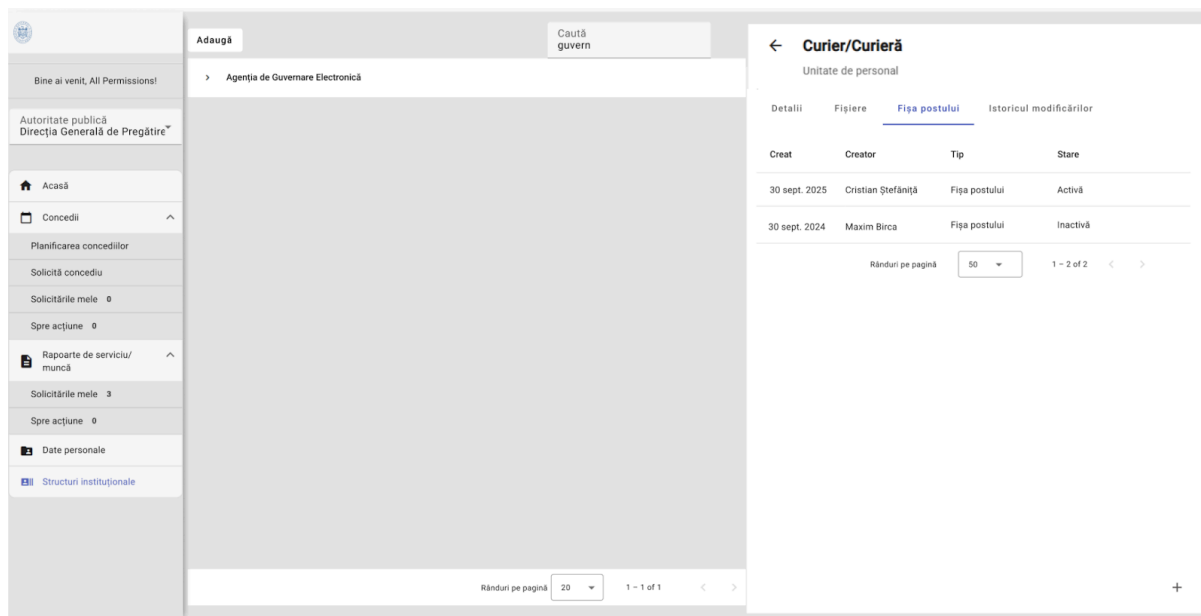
Bine ai venit, All Permissions!

Autoritate publică
Direcția Generală de Pregătire

Acasă

Concedii

Planificarea concediilor

Solicită concediu

Solicitările mele 0

Spre acțiune 0

Rapoarte de serviciu/ muncă

Solicitările mele 3

Spre acțiune 0

Date personale

Structuri instituționale

Adaugă

Caută
guvern

> Agenția de Guvernare Electronică

Rânduri pe pagină 20 1 – 1 of 1

← Curier/Curieră

Unitate de personal

Detalii Fișiere Fișa postului Istoricul modificărilor

| Creat | Creator | Tip | Stare |
|---|---|---|---|
| 30 sept. 2025 | Cristian Ștefăniță | Fișa postului | Activă |
| 30 sept. 2024 | Maxim Birca | Fișa postului | Inactivă |

Rânduri pe pagină 50 1 – 2 of 2

+